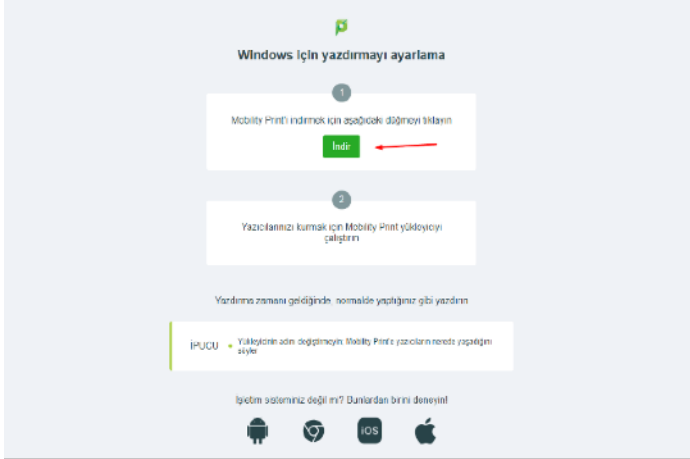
Windows için yazdırmayı ayarlama

1

Mobility Print'i indirmek için aşağıdaki düğmeyi tıklayın

İndir

2

Yazıcılarınızı kurmak için Mobility Print yükleyiciyi çalıştırın

Yazdırma zamanı geldiğinde, normalde yaptığınız gibi yazdırın

İPUCU • Yükleyicinin adını değiştirmeyin; Mobility Print'e yazıcıların nerede yaşadığını söyler

İşletim sisteminiz değil mi? Bunlardan birini deneyin!

iOS